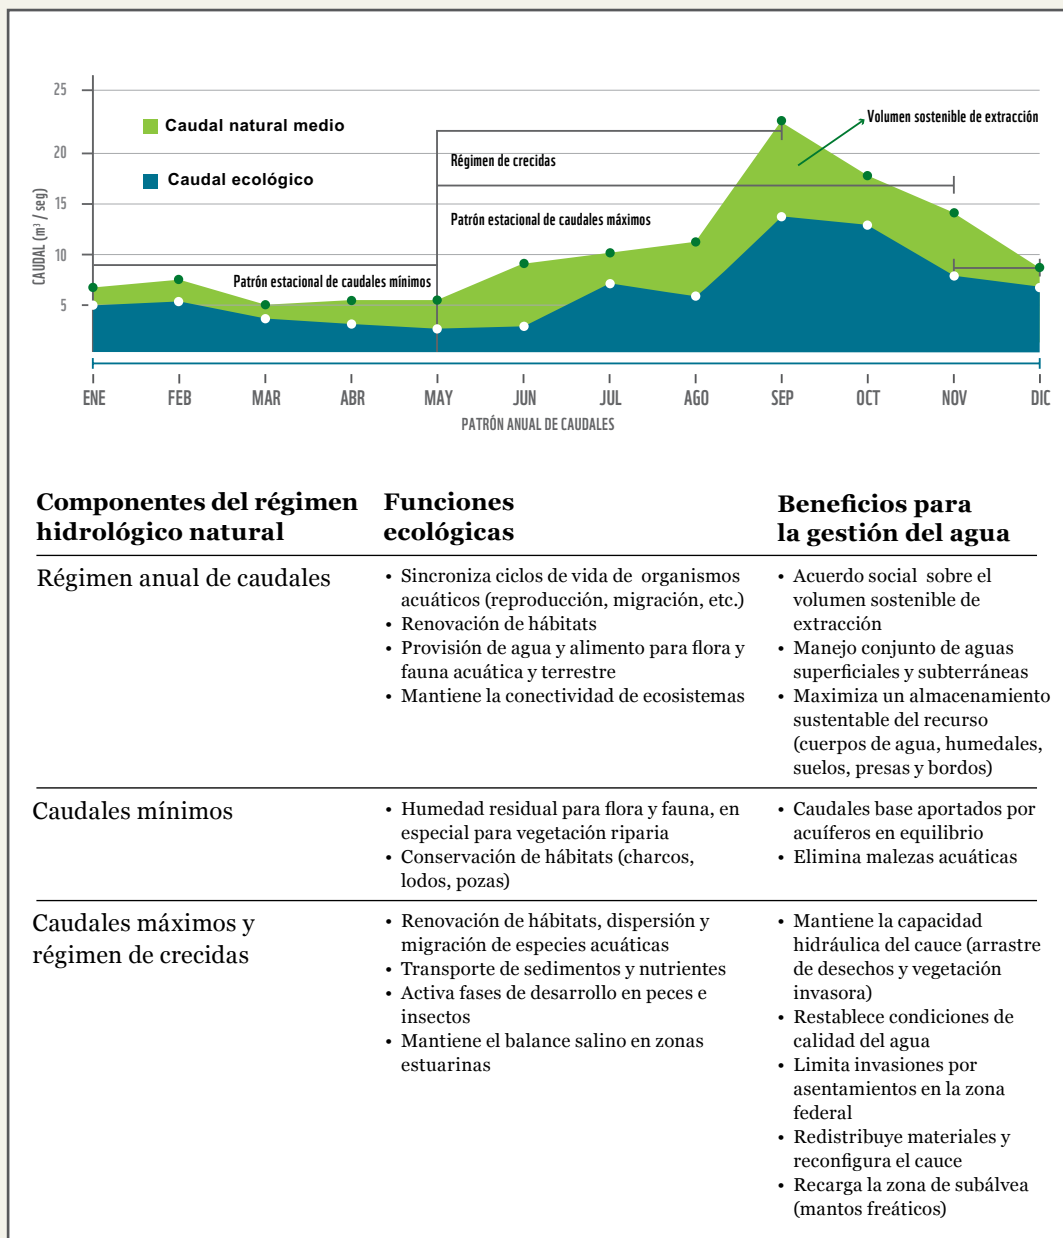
25
20
15
10
5
CAUDAL ($m^3$ / seg)

Caudal natural medio
Caudal ecológico

Volumen sostenible de extracción
Régimen de crecidas
Patrón estacional de caudales máximos
Patrón estacional de caudales mínimos

ENE FEB MAR ABR MAY JUN JUL AGO SEP OCT NOV DIC
PATRÓN ANUAL DE CAUDALES

| Componentes del régimen hidrológico natural | Funciones ecológicas | Beneficios para la gestión del agua |
|---|---|---|
| Régimen anual de caudales | • Sincroniza ciclos de vida de organismos acuáticos (reproducción, migración, etc.) • Renovación de hábitats • Provisión de agua y alimento para flora y fauna acuática y terrestre • Mantiene la conectividad de ecosistemas | • Acuerdo social sobre el volumen sostenible de extracción • Manejo conjunto de aguas superficiales y subterráneas • Maximiza un almacenamiento sustentable del recurso (cuerpos de agua, humedales, suelos, presas y bordos) |
| Caudales mínimos | • Humedad residual para flora y fauna, en especial para vegetación riparia • Conservación de hábitats (charcos, lodos, pozas) | • Caudales base aportados por acuíferos en equilibrio • Elimina malezas acuáticas |
| Caudales máximos y régimen de crecidas | • Renovación de hábitats, dispersión y migración de especies acuáticas • Transporte de sedimentos y nutrientes • Activa fases de desarrollo en peces e insectos • Mantiene el balance salino en zonas estuarinas | • Mantiene la capacidad hidráulica del cauce (arrastre de desechos y vegetación invasora) • Restablece condiciones de calidad del agua • Limita invasiones por asentamientos en la zona federal • Redistribuye materiales y reconfigura el cauce • Recarga la zona de subálvea (mantos freáticos) |